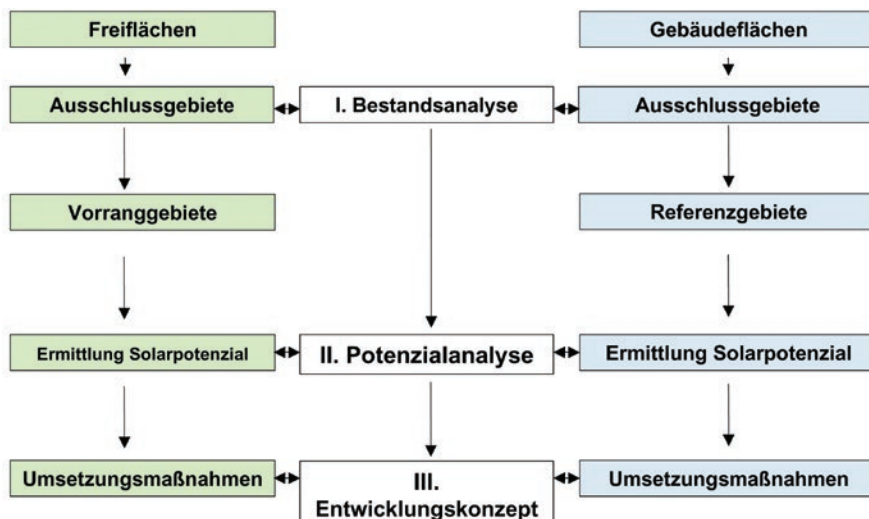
Freiflächen

Gebäudeflächen

Ausschlussgebiete

I. Bestandsanalyse

Ausschlussgebiete

Vorranggebiete

Referenzgebiete

Ermittlung Solarpotenzial

II. Potenzialanalyse

Ermittlung Solarpotenzial

Umsetzungsmaßnahmen

III. Entwicklungskonzept

Umsetzungsmaßnahmen